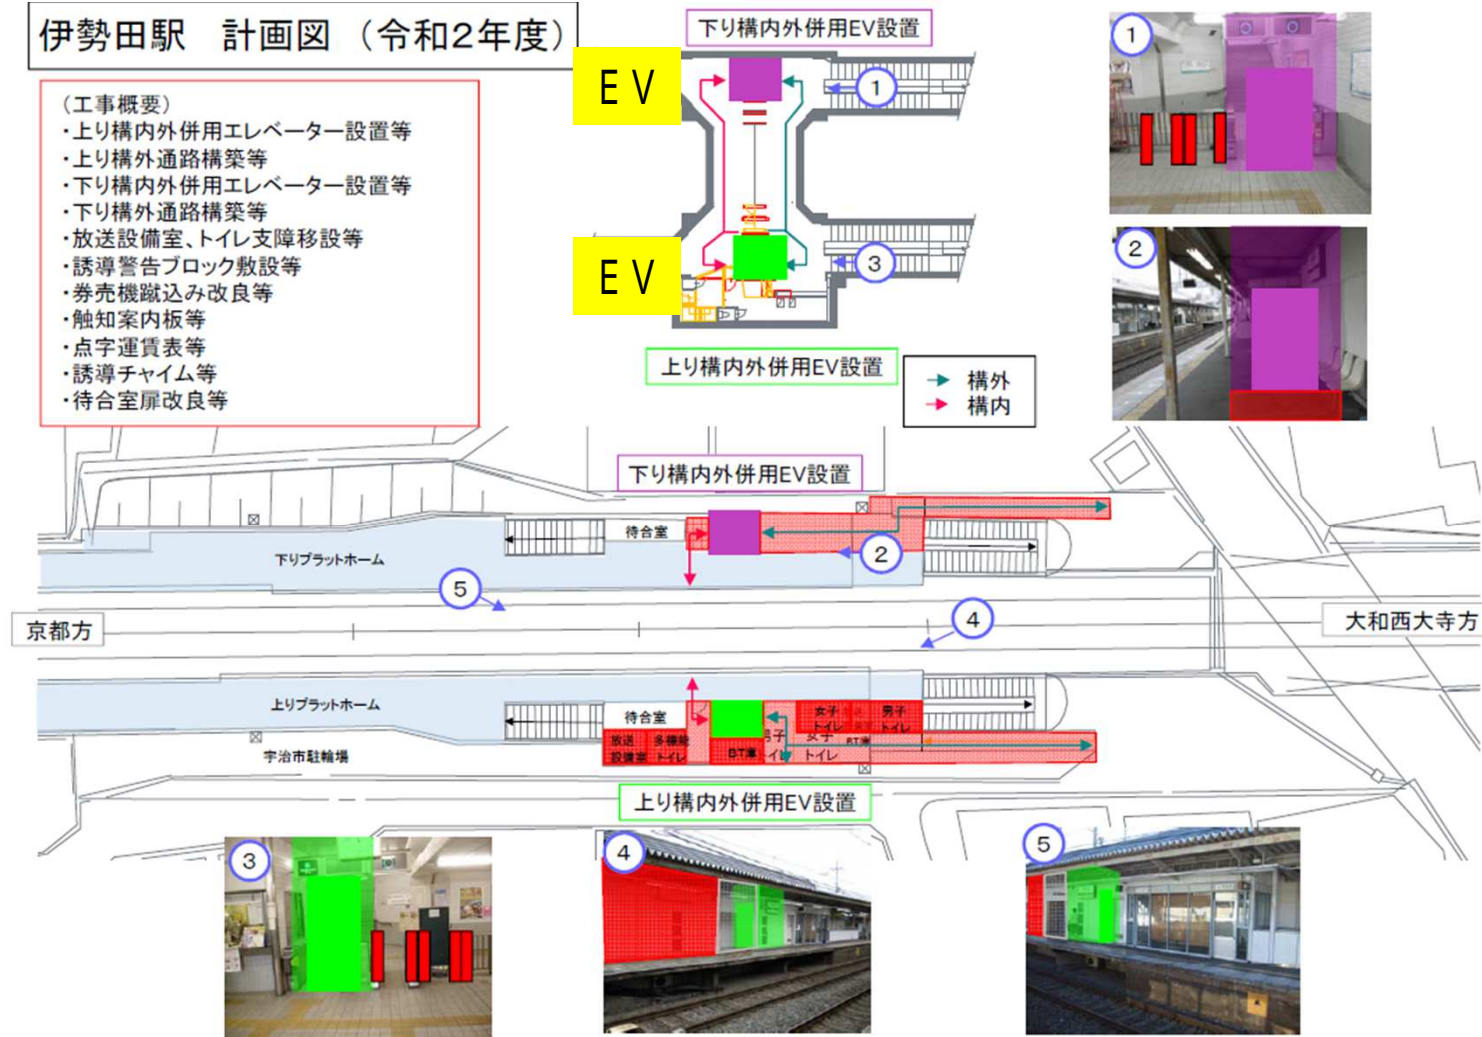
伊勢田駅　計画図（令和2年度）

（工事概要）
・上り構内外併用エレベーター設置等
・上り構外通路構築等
・下り構内外併用エレベーター設置等
・下り構外通路構築等
・放送設備室、トイレ支障移設等
・誘導警告ブロック敷設等
・券売機蹴込み改良等
・触知案内板等
・点字運賃表等
・誘導チャイム等
・待合室扉改良等

下り構内外併用EV設置

EV

1

EV

3

上り構内外併用EV設置

構外
構内

1

2

下り構内外併用EV設置

待合室

2

下りプラットホーム

5

京都方

4

大和西大寺方

上りプラットホーム

待合室

女子トイレ

男子トイレ

放送設備室

多機能トイレ

BT庫

男子トイレ

女子トイレ

BT庫

宇治市駐輪場

上り構内外併用EV設置

3

4

5